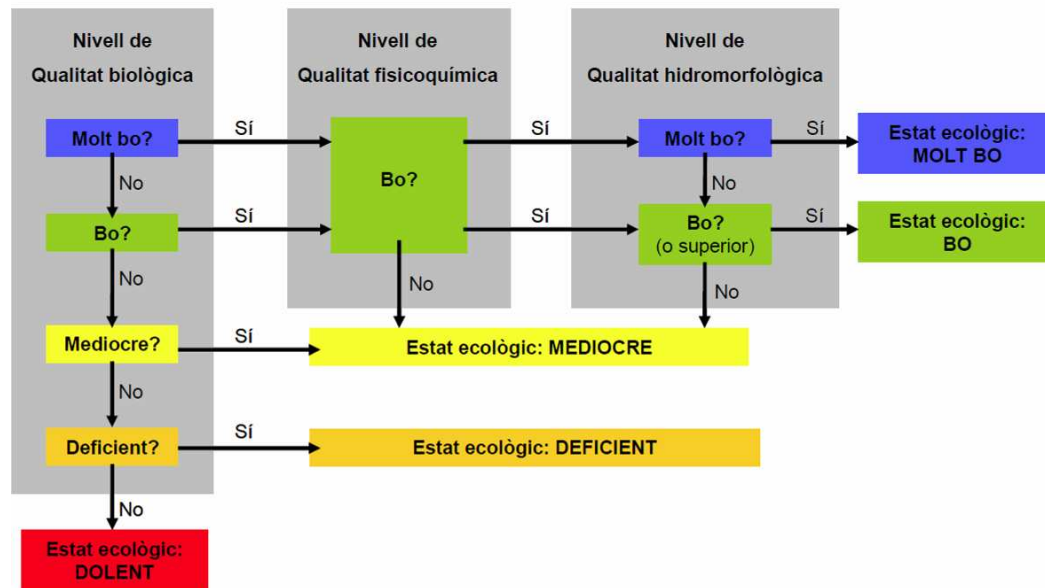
Nivell de
Qualitat biològica

Nivell de
Qualitat fisicoquímica

Nivell de
Qualitat hidromorfològica

Molt bo?
Sí
Bo?
Sí
Molt bo?
Sí
Estat ecològic:
MOLT BO

No
No

Bo?
Sí
Sí
Bo?
(o superior)
Sí
Estat ecològic:
BO

No
No
No

Mediocre?
Sí
Estat ecològic: MEDIOCRE

No

Deficient?
Sí
Estat ecològic: DEFICIENT

No

Estat ecològic:
DOLENT